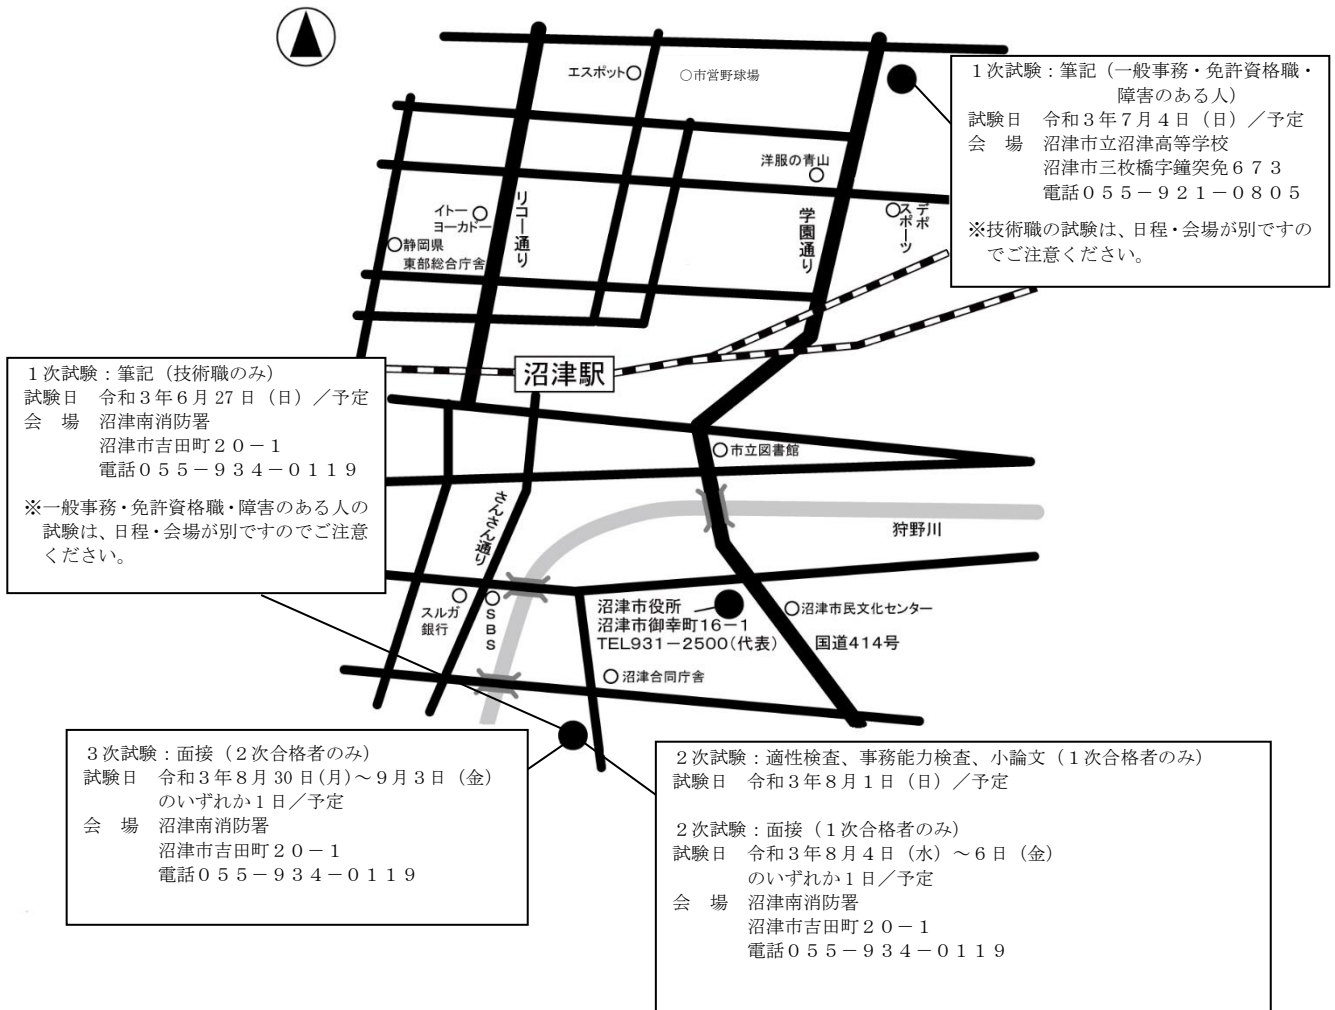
エスポット

市営野球場

洋服の青山

イトーヨーカドー

リコー通り

静岡県東部総合庁舎

学園通り

スポーツデポ

１次試験：筆記（一般事務・免許資格職・障害のある人）
試験日　令和３年７月４日（日）／予定
会　場　沼津市立沼津高等学校
沼津市三枚橋字鐘突免６７３
電話０５５－９２１－０８０５

※技術職の試験は、日程・会場が別ですのでご注意ください。

１次試験：筆記（技術職のみ）
試験日　令和３年６月 27 日（日）／予定
会　場　沼津南消防署
沼津市吉田町２０－１
電話０５５－９３４－０１１９

※一般事務・免許資格職・障害のある人の試験は、日程・会場が別ですのでご注意ください。

沼津駅

市立図書館

さんさん通り

狩野川

スルガ銀行

SBS

沼津市役所
沼津市御幸町16－1
TEL931－2500(代表)

沼津市民文化センター

国道414号

沼津合同庁舎

３次試験：面接（２次合格者のみ）
試験日　令和３年８月 30 日(月)～９月３日（金）
のいずれか１日／予定
会　場　沼津南消防署
沼津市吉田町２０－１
電話０５５－９３４－０１１９

２次試験：適性検査、事務能力検査、小論文（１次合格者のみ）
試験日　令和３年８月１日（日）／予定

２次試験：面接（１次合格者のみ）
試験日　令和３年８月４日（水）～６日（金）
のいずれか１日／予定
会　場　沼津南消防署
沼津市吉田町２０－１
電話０５５－９３４－０１１９